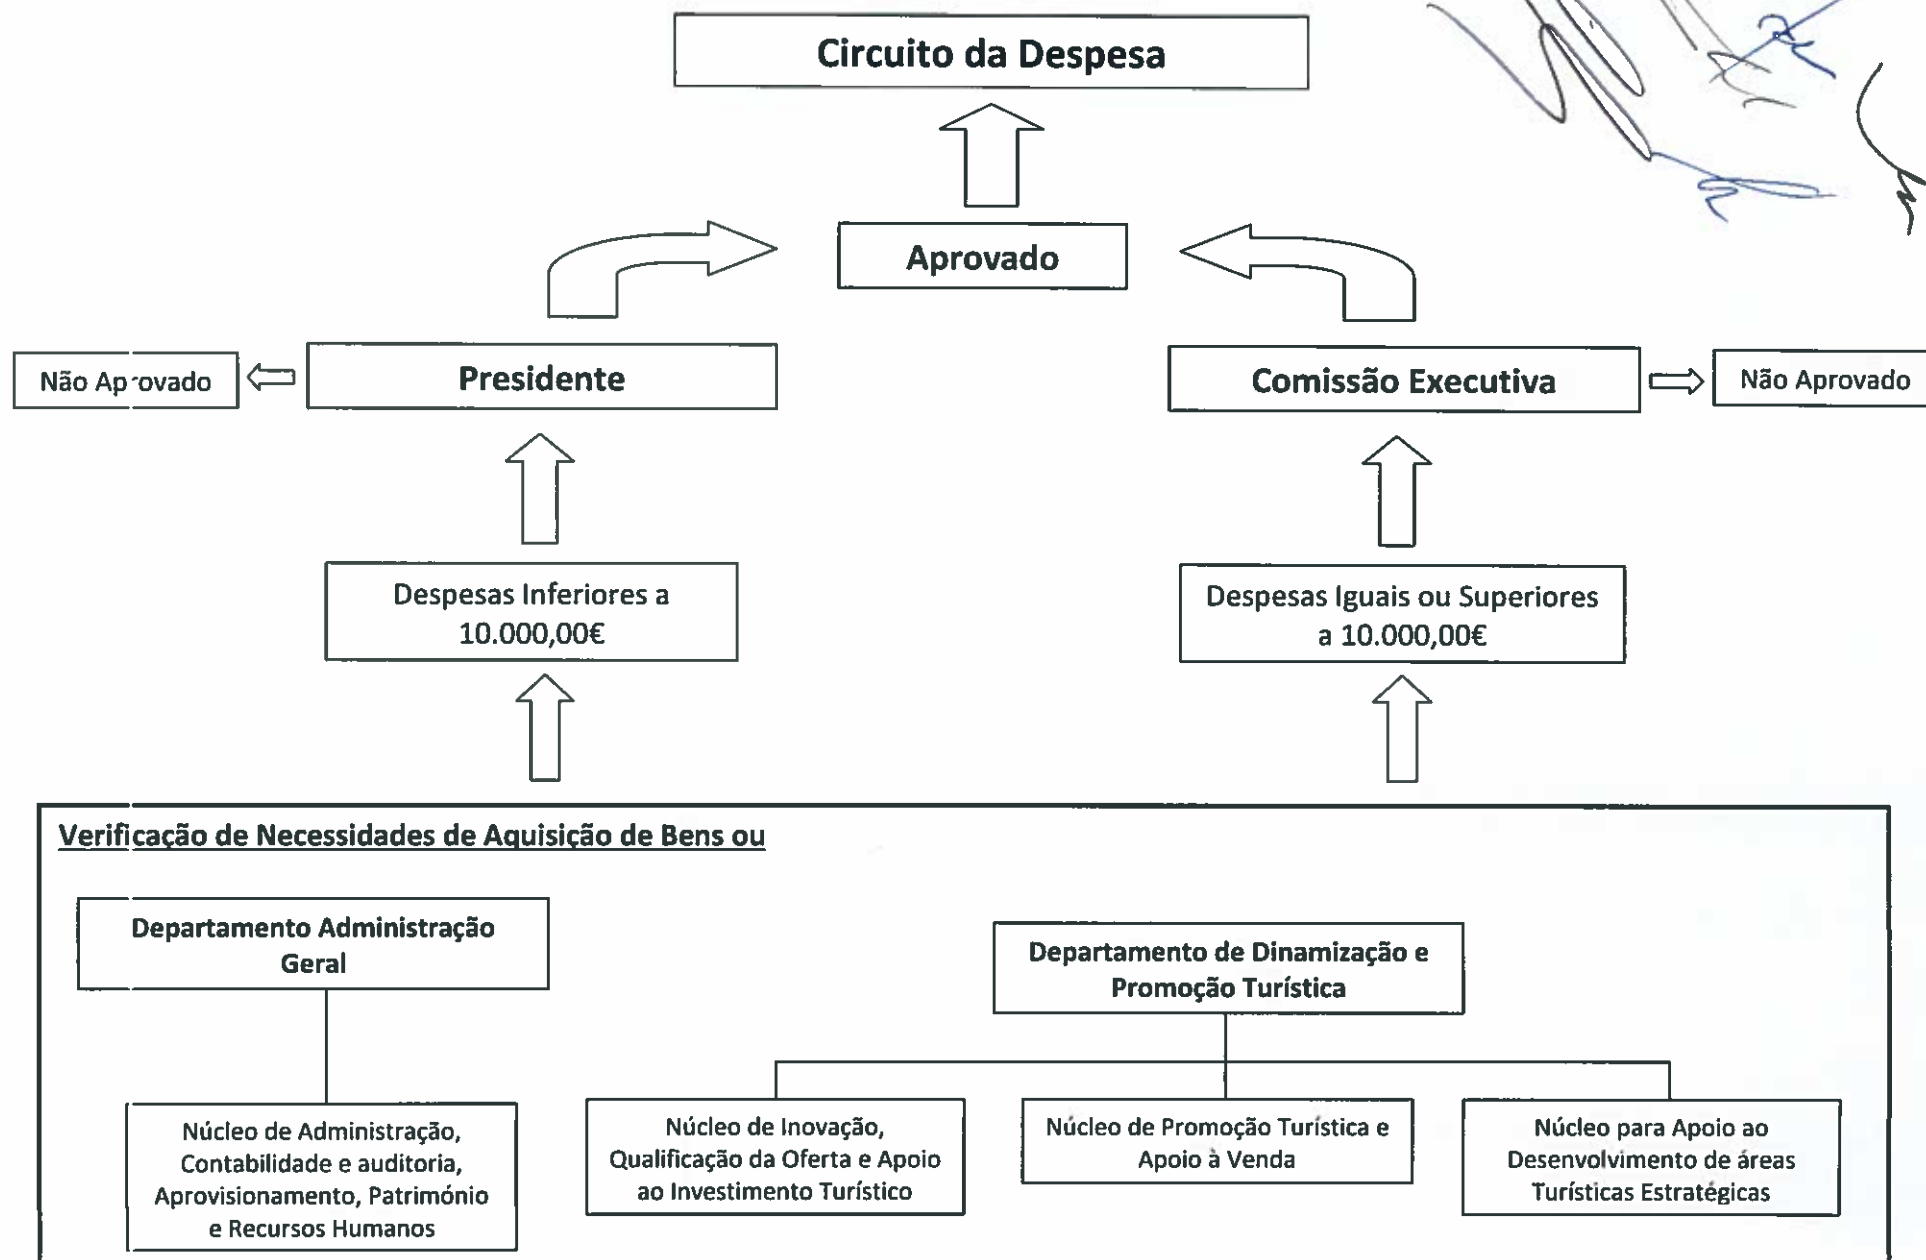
Circuito da Despesa

Aprovado

Não Aprovado

Presidente

Comissão Executiva

Não Aprovado

Despesas Inferiores a 10.000,00€

Despesas Iguais ou Superiores a 10.000,00€

Verificação de Necessidades de Aquisição de Bens ou

Departamento Administração Geral

Núcleo de Administração, Contabilidade e auditoria, Aprovisionamento, Património e Recursos Humanos

Departamento de Dinamização e Promoção Turística

Núcleo de Inovação, Qualificação da Oferta e Apoio ao Investimento Turístico

Núcleo de Promoção Turística e Apoio à Venda

Núcleo para Apoio ao Desenvolvimento de áreas Turísticas Estratégicas